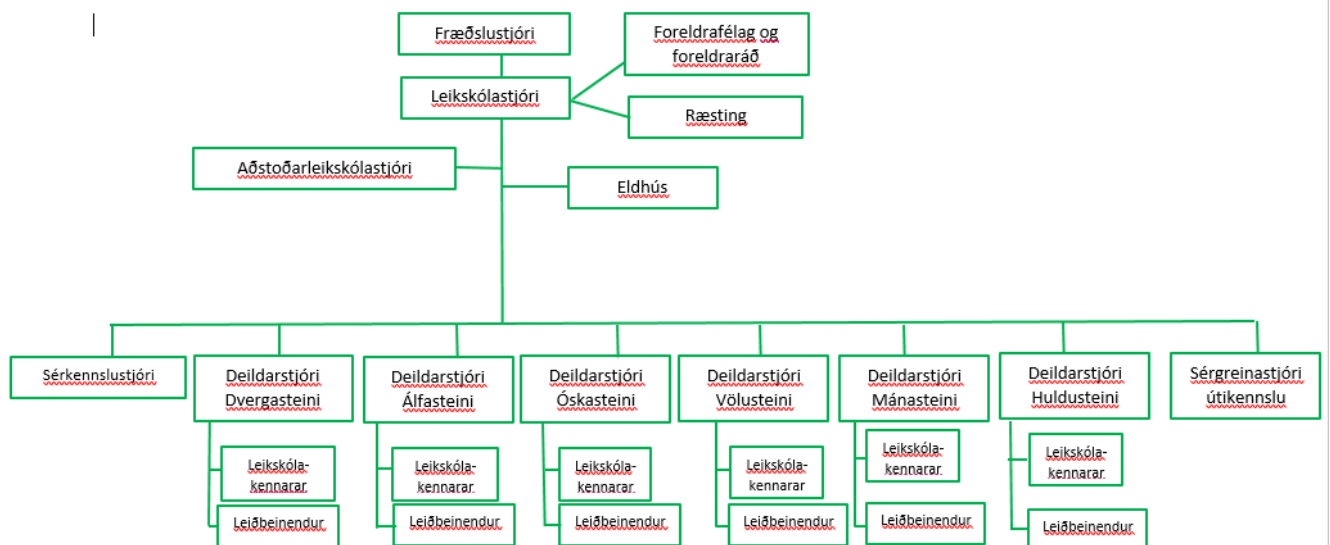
Fræðslustjóri

Foreldrafélag og foreldraráð

Leikskólastjóri

Ræsting

Aðstoðarleikskólastjóri

Eldhús

Sérkennslustjóri

Deildarstjóri Dvergasteini

Leikskólakennarar

Leiðbeinendur

Deildarstjóri Álfasteini

Leikskólakennarar

Leiðbeinendur

Deildarstjóri Óskasteini

Leikskólakennarar

Leiðbeinendur

Deildarstjóri Völusteini

Leikskólakennarar

Leiðbeinendur

Deildarstjóri Mánasteini

Leikskólakennarar

Leiðbeinendur

Deildarstjóri Huldusteini

Leikskólakennarar

Leiðbeinendur

Sérgreinastjóri útikennslu